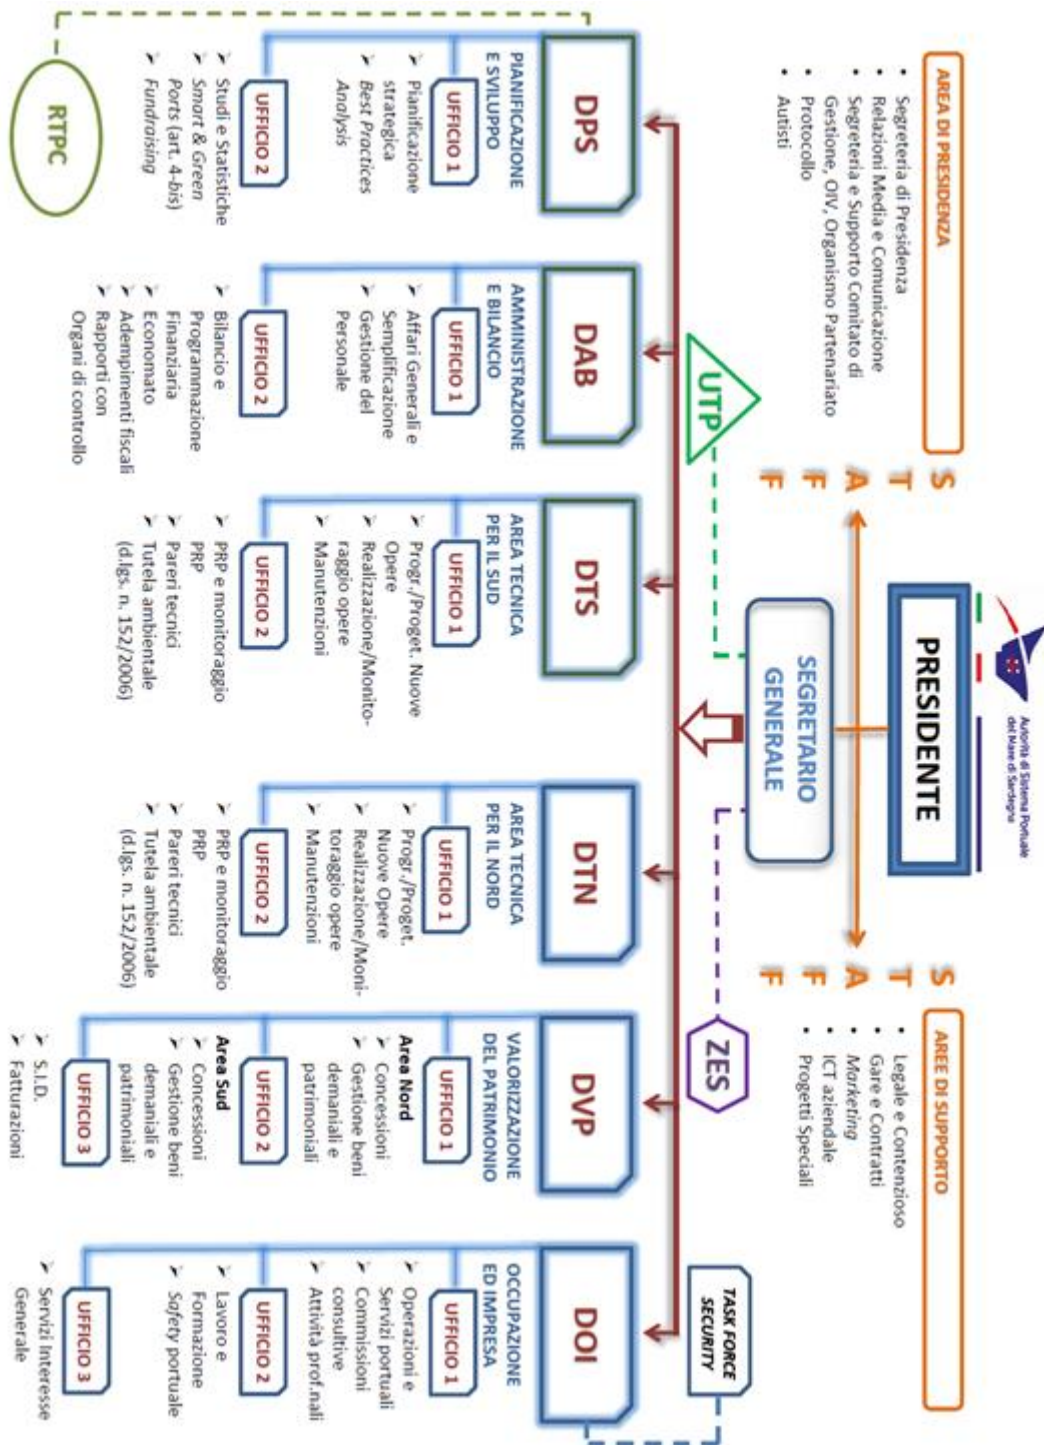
Autorità di Sistema Portuale del Mare di Sardegna

PRESIDENTE

AREA DI PRESIDENZA
• Segreteria di Presidenza
• Relazioni Media e Comunicazione
• Segreteria e Supporto Comitato di Gestione, OIV, Organismo Partenariato
• Protocollo
• Autisti

STAFF

SEGRETARIO GENERALE

STAFF

AREE DI SUPPORTO
• Legale e Contenzioso
• Gare e Contratti
• *Marketing*
• ICT aziendale
• Progetti Speciali

UTP

ZES

TASK FORCE SECURITY

DPS
PIANIFICAZIONE E SVILUPPO
UFFICIO 1
✓ Pianificazione strategica
✓ *Best Practices Analysis*
UFFICIO 2
✓ Studi e Statistiche
✓ *Smart & Green Ports* (art. 4-bis)
✓ *Fundraising*

RTPC

DAB
AMMINISTRAZIONE E BILANCIO
UFFICIO 1
✓ Affari Generali e Semplificazione
✓ Gestione del Personale
UFFICIO 2
✓ Bilancio e Programmazione Finanziaria
✓ Economato
✓ Adempimenti fiscali
✓ Rapporti con Organi di controllo

DTS
AREA TECNICA PER IL SUD
UFFICIO 1
✓ Progr./Progett. Nuove Opere
✓ Realizzazione/Monitoraggio opere
✓ Manutenzioni
UFFICIO 2
✓ PRP e monitoraggio PRP
✓ Pareri tecnici
✓ Tutela ambientale (d.lgs. n. 152/2006)

DTN
AREA TECNICA PER IL NORD
UFFICIO 1
✓ Progr./Progett. Nuove Opere
✓ Realizzazione/Monitoraggio opere
✓ Manutenzioni
UFFICIO 2
✓ PRP e monitoraggio PRP
✓ Pareri tecnici
✓ Tutela ambientale (d.lgs. n. 152/2006)

DVP
VALORIZZAZIONE DEL PATRIMONIO
UFFICIO 1
Area Nord
✓ Concessioni
✓ Gestione beni demaniali e patrimoniali
UFFICIO 2
Area Sud
✓ Concessioni
✓ Gestione beni demaniali e patrimoniali
UFFICIO 3
✓ S.I.D.
✓ Fatturazioni

DOI
OCCUPAZIONE ED IMPRESA
UFFICIO 1
✓ Operazioni e Servizi portuali
✓ Commissioni consultive
✓ Attività prof.nali
UFFICIO 2
✓ Lavoro e Formazione
✓ *Safety* portuale
UFFICIO 3
✓ Servizi Interesse Generale